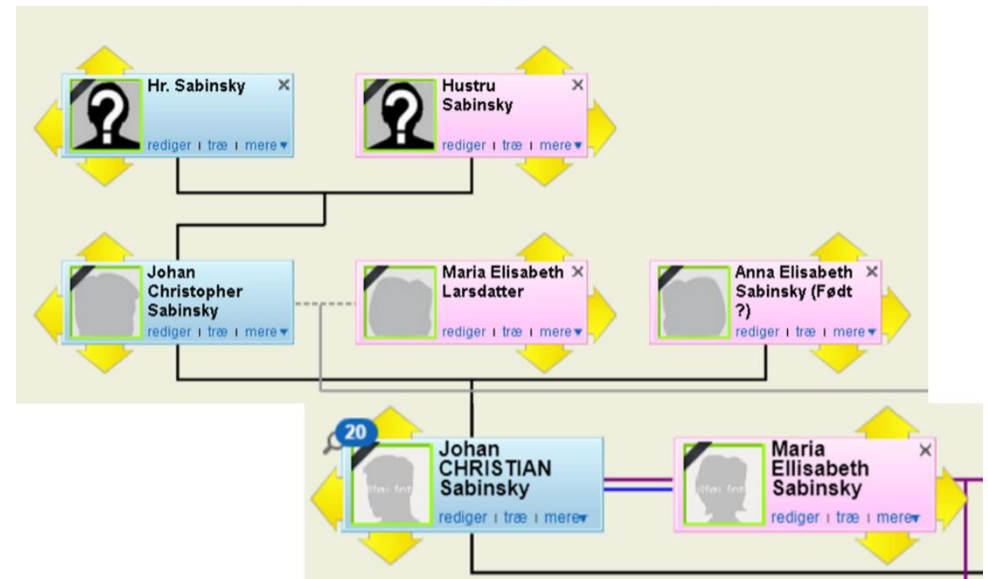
Hr. Sabinsky ×
rediger | træ | mere▼

Hustru Sabinsky ×
rediger | træ | mere▼

Johan Christopher Sabinsky
rediger | træ | mere▼

Maria Elisabeth Larsdatter ×
rediger | træ | mere▼

Anna Elisabeth Sabinsky (Født ?) ×
rediger | træ | mere▼

20
Johan CHRISTIAN Sabinsky
rediger | træ | mere▼

Maria Ellisabeth Sabinsky ×
rediger | træ | mere▼